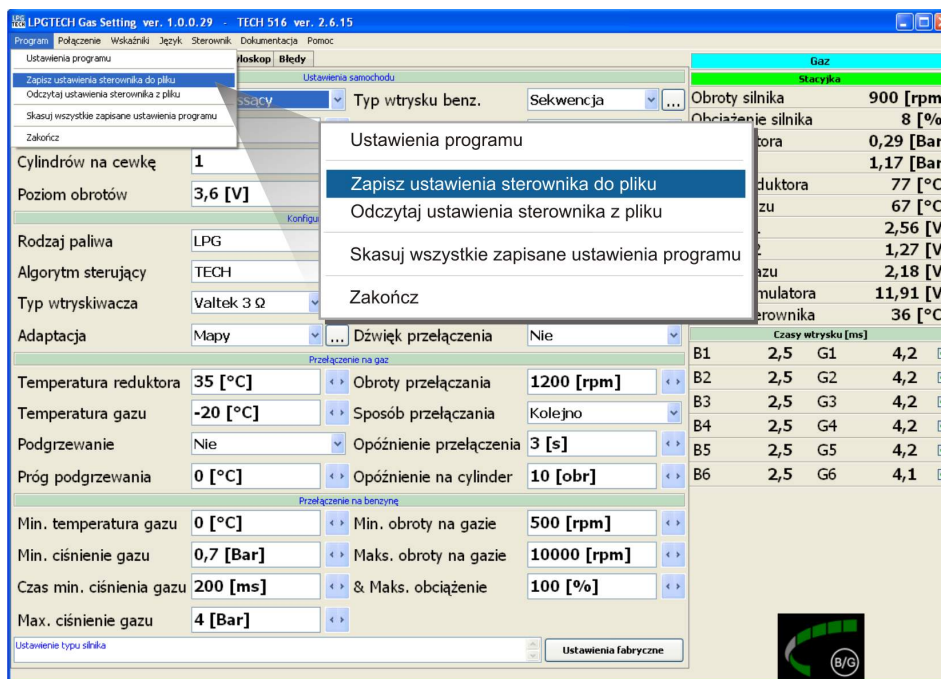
LPGTECH Gas Setting ver. 1.0.0.29 - TECH 516 ver. 2.6.15

Program Połączenie Wskaźniki Język Sterownik Dokumentacja Pomoc

Ustawienia programu
Zapisz ustawienia sterownika do pliku
Odczytaj ustawienia sterownika z pliku
Skasuj wszystkie zapisane ustawienia programu
Zakończ

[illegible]oskop Błędy

Ustawienia samochodu

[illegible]ssący | Typ wtrysku benz. | Sekwencja
Cylindrów na cewkę | 1
Poziom obrotów | 3,6 [V]

Konfigu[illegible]

Rodzaj paliwa | LPG
Algorytm sterujący | TECH
Typ wtryskiwacza | Valtek 3 Ω
Adaptacja | Mapy | Dźwięk przełączenia | Nie

Ustawienia programu

Zapisz ustawienia sterownika do pliku
Odczytaj ustawienia sterownika z pliku

Skasuj wszystkie zapisane ustawienia programu

Zakończ

Przełączenie na gaz

| | | | |
|---|---|---|---|
| Temperatura reduktora | 35 [°C] | Obroty przełączania | 1200 [rpm] |
| Temperatura gazu | -20 [°C] | Sposób przełączania | Kolejno |
| Podgrzewanie | Nie | Opóźnienie przełączenia | 3 [s] |
| Próg podgrzewania | 0 [°C] | Opóźnienie na cylinder | 10 [obr] |

Przełączenie na benzynę

| | | | |
|---|---|---|---|
| Min. temperatura gazu | 0 [°C] | Min. obroty na gazie | 500 [rpm] |
| Min. ciśnienie gazu | 0,7 [Bar] | Maks. obroty na gazie | 10000 [rpm] |
| Czas min. ciśnienia gazu | 200 [ms] | & Maks. obciążenie | 100 [%] |
| Max. ciśnienie gazu | 4 [Bar] | | |

Ustawienie typu silnika

Ustawienia fabryczne

Gaz
Stacyjka

| | |
|---|---|
| Obroty silnika | 900 [rpm |
| Obciążenie silnika | 8 [% |
| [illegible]tora | 0,29 [Bar |
| | 1,17 [Bar |
| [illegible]duktora | 77 [°C |
| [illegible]zu | 67 [°C |
| | 2,56 [V |
| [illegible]2 | 1,27 [V |
| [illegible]azu | 2,18 [V |
| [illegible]mulatora | 11,91 [V |
| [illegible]erownika | 36 [°C |

Czasy wtrysku [ms]

| | | | |
|---|---|---|---|
| B1 | 2,5 | G1 | 4,2 |
| B2 | 2,5 | G2 | 4,2 |
| B3 | 2,5 | G3 | 4,2 |
| B4 | 2,5 | G4 | 4,2 |
| B5 | 2,5 | G5 | 4,2 |
| B6 | 2,5 | G6 | 4,1 |

B/G